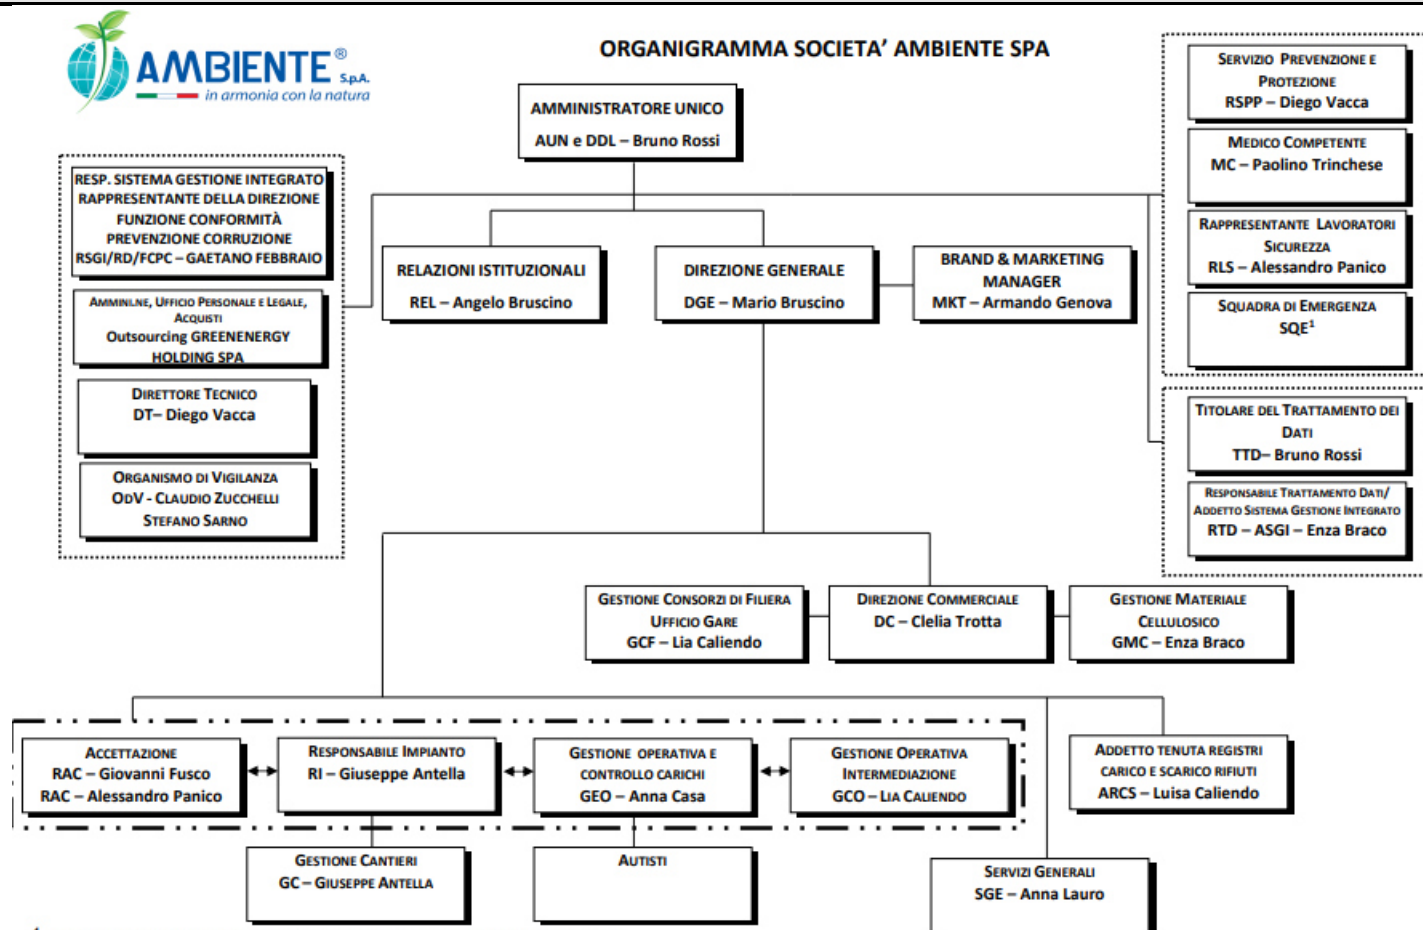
AMBIENTE® S.p.A.
in armonia con la natura

ORGANIGRAMMA SOCIETA' AMBIENTE SPA

AMMINISTRATORE UNICO
AUN e DDL – Bruno Rossi

RESP. SISTEMA GESTIONE INTEGRATO
RAPPRESENTANTE DELLA DIREZIONE
FUNZIONE CONFORMITÀ
PREVENZIONE CORRUZIONE
RSGI/RD/FCPC – GAETANO FEBBRAIO

AMMIN.NE, UFFICIO PERSONALE E LEGALE, ACQUISTI
Outsourcing GREENENERGY HOLDING SPA

DIRETTORE TECNICO
DT– Diego Vacca

ORGANISMO DI VIGILANZA
ODV - CLAUDIO ZUCCHELLI
STEFANO SARNO

RELAZIONI ISTITUZIONALI
REL – Angelo Bruscino

DIREZIONE GENERALE
DGE – Mario Bruscino

BRAND & MARKETING MANAGER
MKT – Armando Genova

SERVIZIO PREVENZIONE E PROTEZIONE
RSPP – Diego Vacca

MEDICO COMPETENTE
MC – Paolino Trinchese

RAPPRESENTANTE LAVORATORI SICUREZZA
RLS – Alessandro Panico

SQUADRA DI EMERGENZA
SQE$^1$

TITOLARE DEL TRATTAMENTO DEI DATI
TTD– Bruno Rossi

RESPONSABILE TRATTAMENTO DATI/ ADDETTO SISTEMA GESTIONE INTEGRATO
RTD – ASGI – Enza Braco

GESTIONE CONSORZI DI FILIERA
UFFICIO GARE
GCF – Lia Caliendo

DIREZIONE COMMERCIALE
DC – Clelia Trotta

GESTIONE MATERIALE CELLULOSICO
GMC – Enza Braco

ACCETTAZIONE
RAC – Giovanni Fusco
RAC – Alessandro Panico

RESPONSABILE IMPIANTO
RI – Giuseppe Antella

GESTIONE OPERATIVA E CONTROLLO CARICHI
GEO – Anna Casa

GESTIONE OPERATIVA INTERMEDIAZIONE
GCO – LIA CALIENDO

ADDETTO TENUTA REGISTRI CARICO E SCARICO RIFIUTI
ARCS – Luisa Caliendo

GESTIONE CANTIERI
GC – GIUSEPPE ANTELLA

AUTISTI

SERVIZI GENERALI
SGE – Anna Lauro